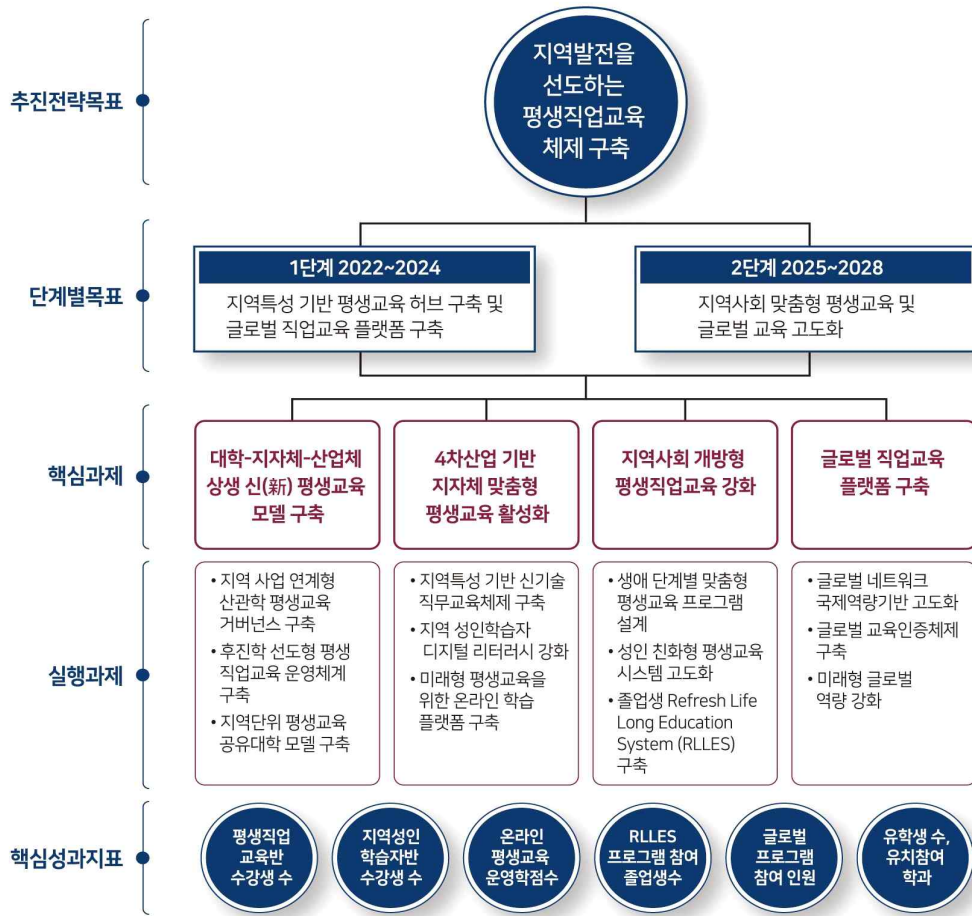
추진전략목표

지역발전을 선도하는 평생직업교육 체제 구축

단계별목표

1단계 2022~2024
지역특성 기반 평생교육 허브 구축 및 글로벌 직업교육 플랫폼 구축

2단계 2025~2028
지역사회 맞춤형 평생교육 및 글로벌 교육 고도화

핵심과제

대학-지자체-산업체 상생 신(新) 평생교육 모델 구축

4차산업 기반 지자체 맞춤형 평생교육 활성화

지역사회 개방형 평생직업교육 강화

글로벌 직업교육 플랫폼 구축

실행과제

• 지역 사업 연계형 산관학 평생교육 거버넌스 구축
• 후진학 선도형 평생 직업교육 운영체계 구축
• 지역단위 평생교육 공유대학 모델 구축

• 지역특성 기반 신기술 직무교육체제 구축
• 지역 성인학습자 디지털 리터러시 강화
• 미래형 평생교육을 위한 온라인 학습 플랫폼 구축

• 생애 단계별 맞춤형 평생교육 프로그램 설계
• 성인 친화형 평생교육 시스템 고도화
• 졸업생 Refresh Life Long Education System (RLLES) 구축

• 글로벌 네트워크 국제역량기반 고도화
• 글로벌 교육인증체제 구축
• 미래형 글로벌 역량 강화

핵심성과지표

평생직업 교육반 수강생 수

지역성인 학습자반 수강생 수

온라인 평생교육 운영학점수

RLLES 프로그램 참여 졸업생수

글로벌 프로그램 참여 인원

유학생 수, 유치참여 학과